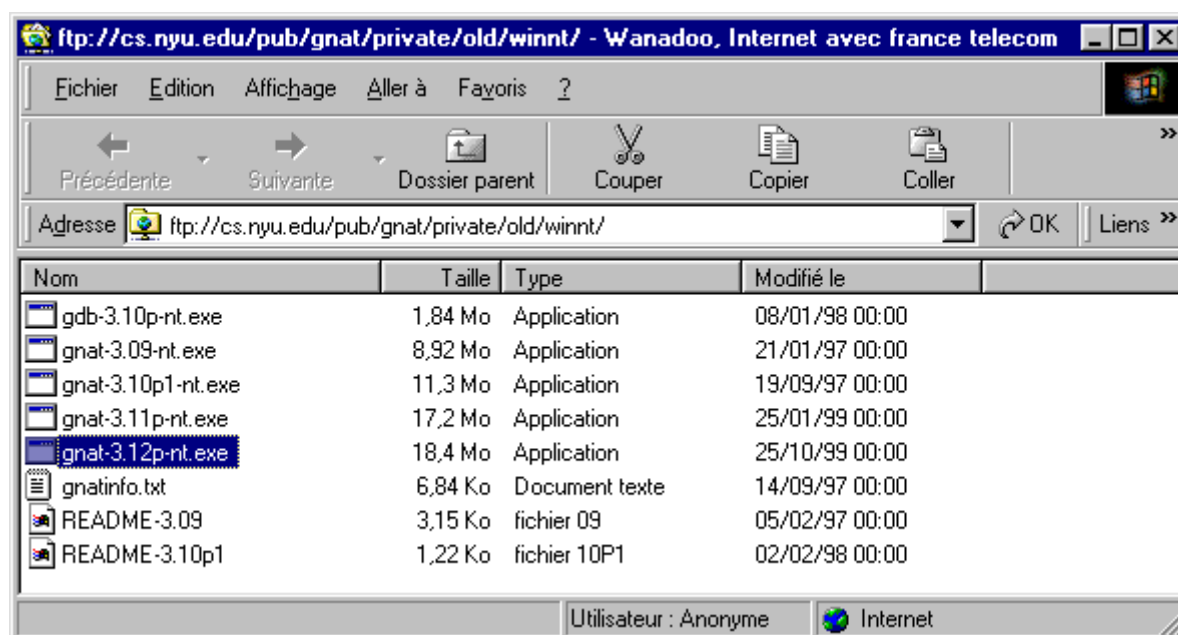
ftp://cs.nyu.edu/pub/gnat/private/old/winnt/ - Wanadoo, Internet avec france telecom

Fichier Edition Affichage Aller à Favoris ?

Précédente Suivante Dossier parent Couper Copier Coller

Adresse ftp://cs.nyu.edu/pub/gnat/private/old/winnt/ OK Liens

| Nom | Taille | Type | Modifié le |
|---|---|---|---|
| gdb-3.10p-nt.exe | 1,84 Mo | Application | 08/01/98 00:00 |
| gnat-3.09-nt.exe | 8,92 Mo | Application | 21/01/97 00:00 |
| gnat-3.10p1-nt.exe | 11,3 Mo | Application | 19/09/97 00:00 |
| gnat-3.11p-nt.exe | 17,2 Mo | Application | 25/01/99 00:00 |
| gnat-3.12p-nt.exe | 18,4 Mo | Application | 25/10/99 00:00 |
| gnatinfo.txt | 6,84 Ko | Document texte | 14/09/97 00:00 |
| README-3.09 | 3,15 Ko | fichier 09 | 05/02/97 00:00 |
| README-3.10p1 | 1,22 Ko | fichier 10P1 | 02/02/98 00:00 |

Utilisateur : Anonyme Internet